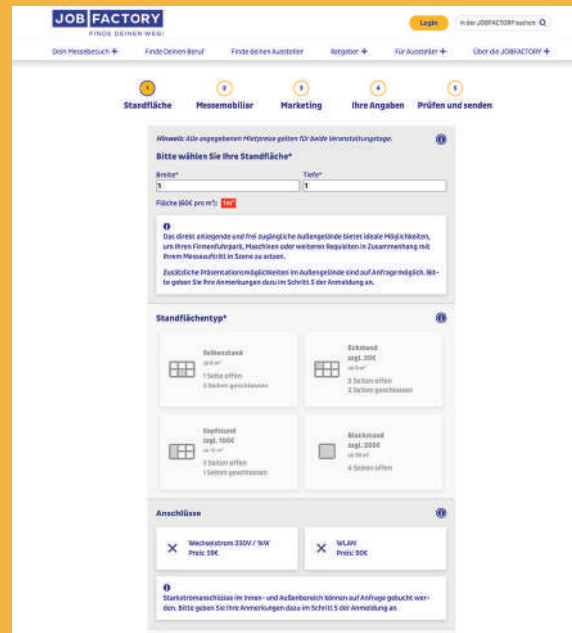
JOB FACTORY
FINDE DEINEN WEG!

Login

In der JOBFACTORY suchen

Dein Messebesuch + Finde Deinen Beruf Finde deinen Aussteller Ratgeber + Für Aussteller + Über die JOBFACTORY +

1 Standfläche
2 Messemobiliar
3 Marketing
4 Ihre Angaben
5 Prüfen und senden

Hinweis: Alle angegebenen Mietpreise gelten für beide Veranstaltungstage.

Bitte wählen Sie Ihre Standfläche*

Breite*
1

Tiefe*
1

Fläche (60€ pro m²): 1m²

Das direkt anliegende und frei zugängliche Außengelände bietet ideale Möglichkeiten, um Ihren Firmenfuhrpark, Maschinen oder weiteren Requisiten in Zusammenhang mit Ihrem Messeauftritt in Szene zu setzen.

Zusätzliche Präsentationsmöglichkeiten im Außengelände sind auf Anfrage möglich. Bitte geben Sie Ihre Anmerkungen dazu im Schritt 5 der Anmeldung an.

Standflächentyp*

Reihenstand
ab 6 m²
1 Seite offen
3 Seiten geschlossen

Eckstand
zzgl. 50€
ab 6 m²
2 Seiten offen
2 Seiten geschlossen

Kopfstand
zzgl. 100€
ab 12 m²
3 Seiten offen
1 Seiten geschlossen

Blockstand
zzgl. 200€
ab 50 m²
4 Seiten offen

Anschlüsse

Wechselstrom 230V / 1kW
Preis: 58€

WLAN
Preis: 90€

Starkstromanschlüsse im Innen- und Außenbereich können auf Anfrage gebucht werden. Bitte geben Sie Ihre Anmerkungen dazu im Schritt 5 der Anmeldung an.